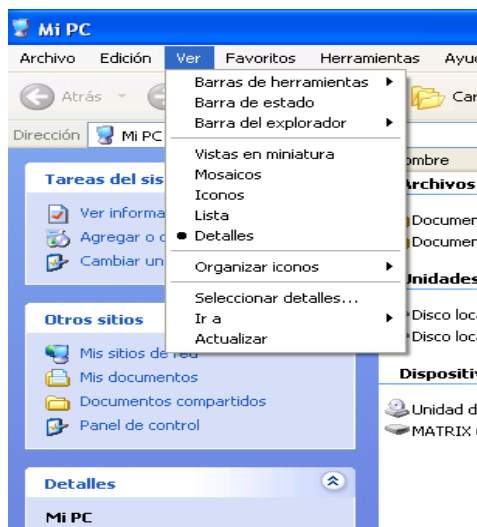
Mi PC

Archivo Edición Ver Favoritos Herramientas Ayu

Atrás

Car

Dirección Mi PC

Barras de herramientas
Barra de estado
Barra del explorador

Vistas en miniatura
Mosaicos
Iconos
Lista
Detalles

Organizar iconos

Seleccionar detalles...
Ir a
Actualizar

Tareas del sis

Ver informa
Agregar o q
Cambiar un

Otros sitios

Mis sitios de red
Mis documentos
Documentos compartidos
Panel de control

Detalles

Mi PC

ombre

Archivos

Documen
Documen

Unidades

Disco loca
Disco loca

Dispositiv

Unidad d
MATRIX (